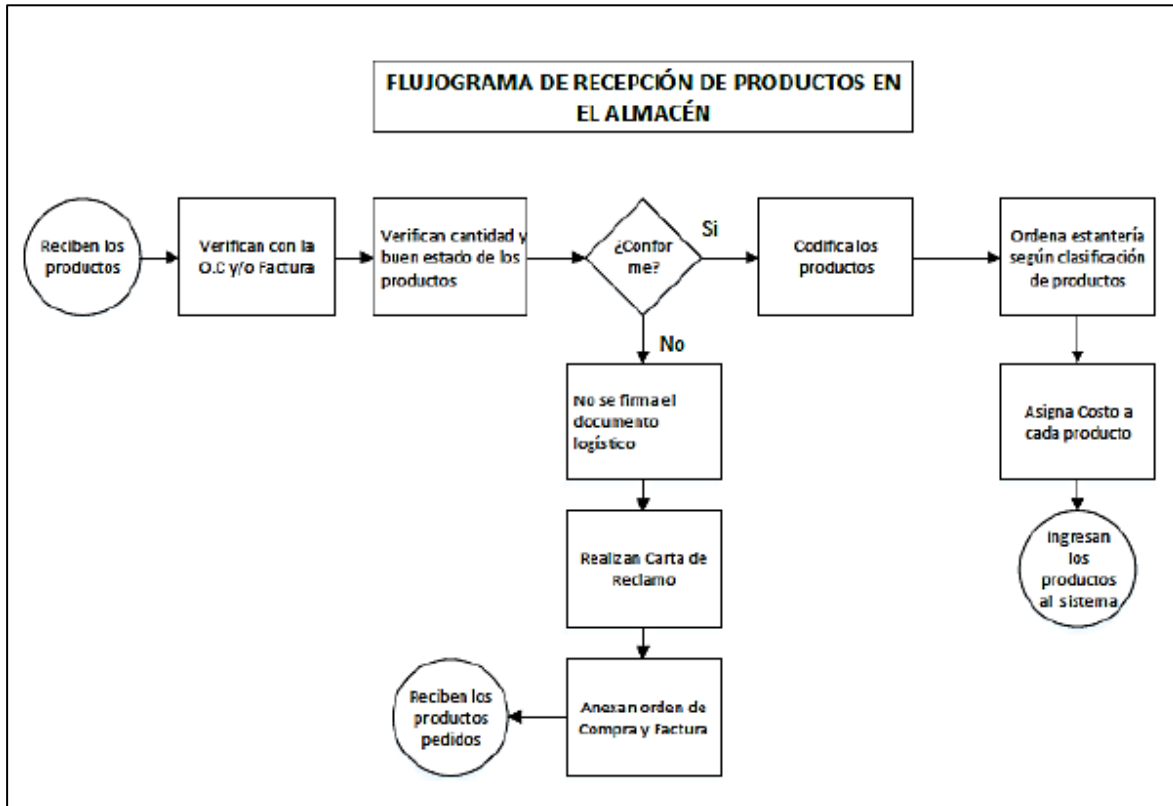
FLUJOGRAMA DE RECEPCIÓN DE PRODUCTOS EN EL ALMACÉN

Reciben los productos

Verifican con la O.C y/o Factura

Verifican cantidad y buen estado de los productos

¿Confor me?

Si

Codifica los productos

Ordena estantería según clasificación de productos

Asigna Costo a cada producto

Ingresan los productos al sistema

No

No se firma el documento logístico

Realizan Carta de Reclamo

Anexan orden de Compra y Factura

Reciben los productos pedidos